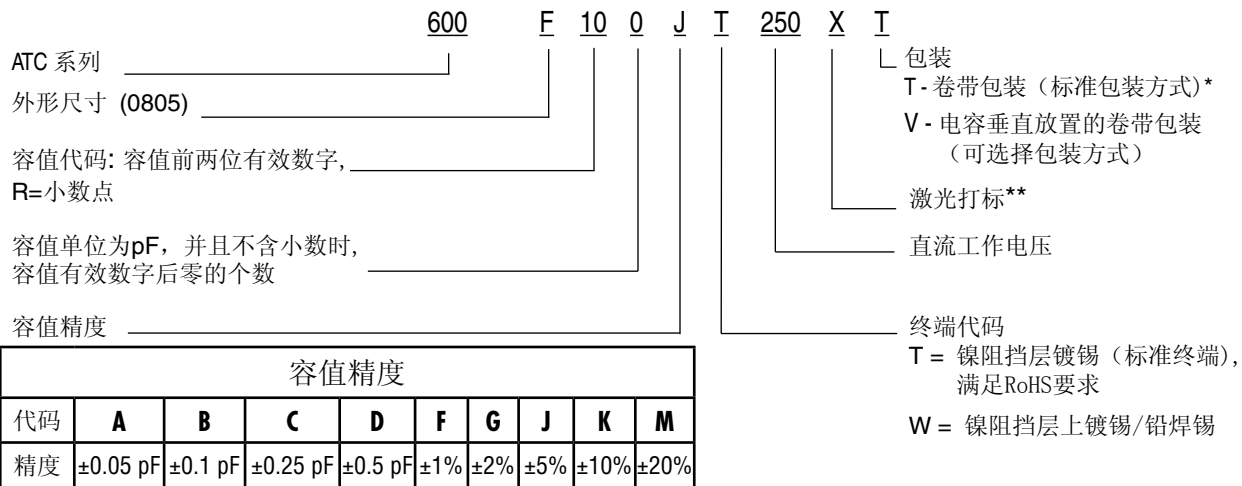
600 F 10 0 J T 250 X T

ATC 系列

外形尺寸 (0805)

容值代码: 容值前两位有效数字, R=小数点

容值单位为pF，并且不含小数时, 容值有效数字后零的个数

容值精度

| 容值精度 | | | | | | | | | |
|---|---|---|---|---|---|---|---|---|---|
| 代码 | A | B | C | D | F | G | J | K | M |
| 精度 | ±0.05 pF | ±0.1 pF | ±0.25 pF | ±0.5 pF | ±1% | ±2% | ±5% | ±10% | ±20% |

包装
T - 卷带包装（标准包装方式)*
V - 电容垂直放置的卷带包装（可选择包装方式）

激光打标**

直流工作电压

终端代码
T = 镍阻挡层镀锡（标准终端), 满足RoHS要求

W = 镍阻挡层上镀锡/铅焊锡